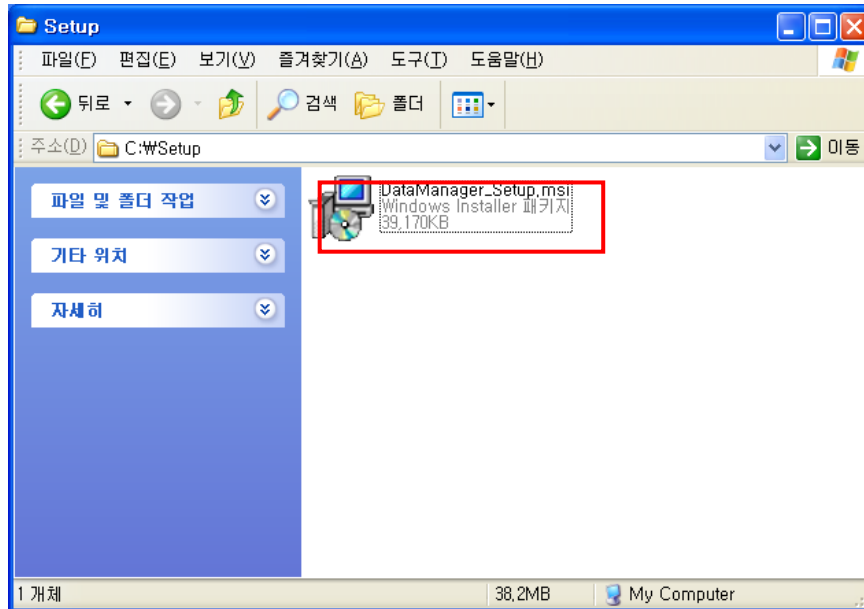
Setup

파일(F) 편집(E) 보기(V) 즐겨찾기(A) 도구(T) 도움말(H)

뒤로 검색 폴더

주소(D) C:₩Setup

이동

파일 및 폴더 작업

기타 위치

자세히

DataManager_Setup.msi
Windows Installer 패키지
39,170KB

1 개체 38,2MB My Computer